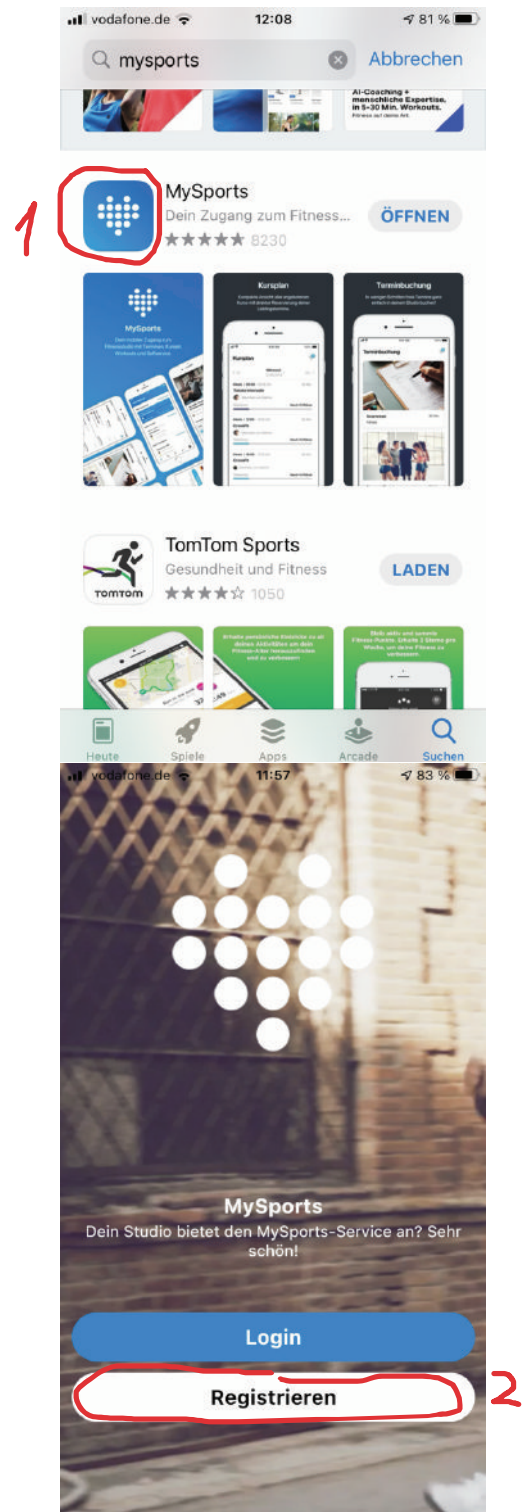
vodafone.de 12:08 81 %

mysports

Abbrechen

AI-Coaching + menschliche Expertise, in 5-30 Min. Workouts. Fitness auf deine Art.

1

MySports
Dein Zugang zum Fitness...
★★★★★ 8230
ÖFFNEN

MySports

Kursplan

Terminbuchung

TomTom Sports
Gesundheit und Fitness
★★★★☆ 1050
LADEN

TOMTOM

Heute Spiele Apps Arcade Suchen

vodafone.de 11:57 83 %

MySports
Dein Studio bietet den MySports-Service an? Sehr schön!

Login

Registrieren

2